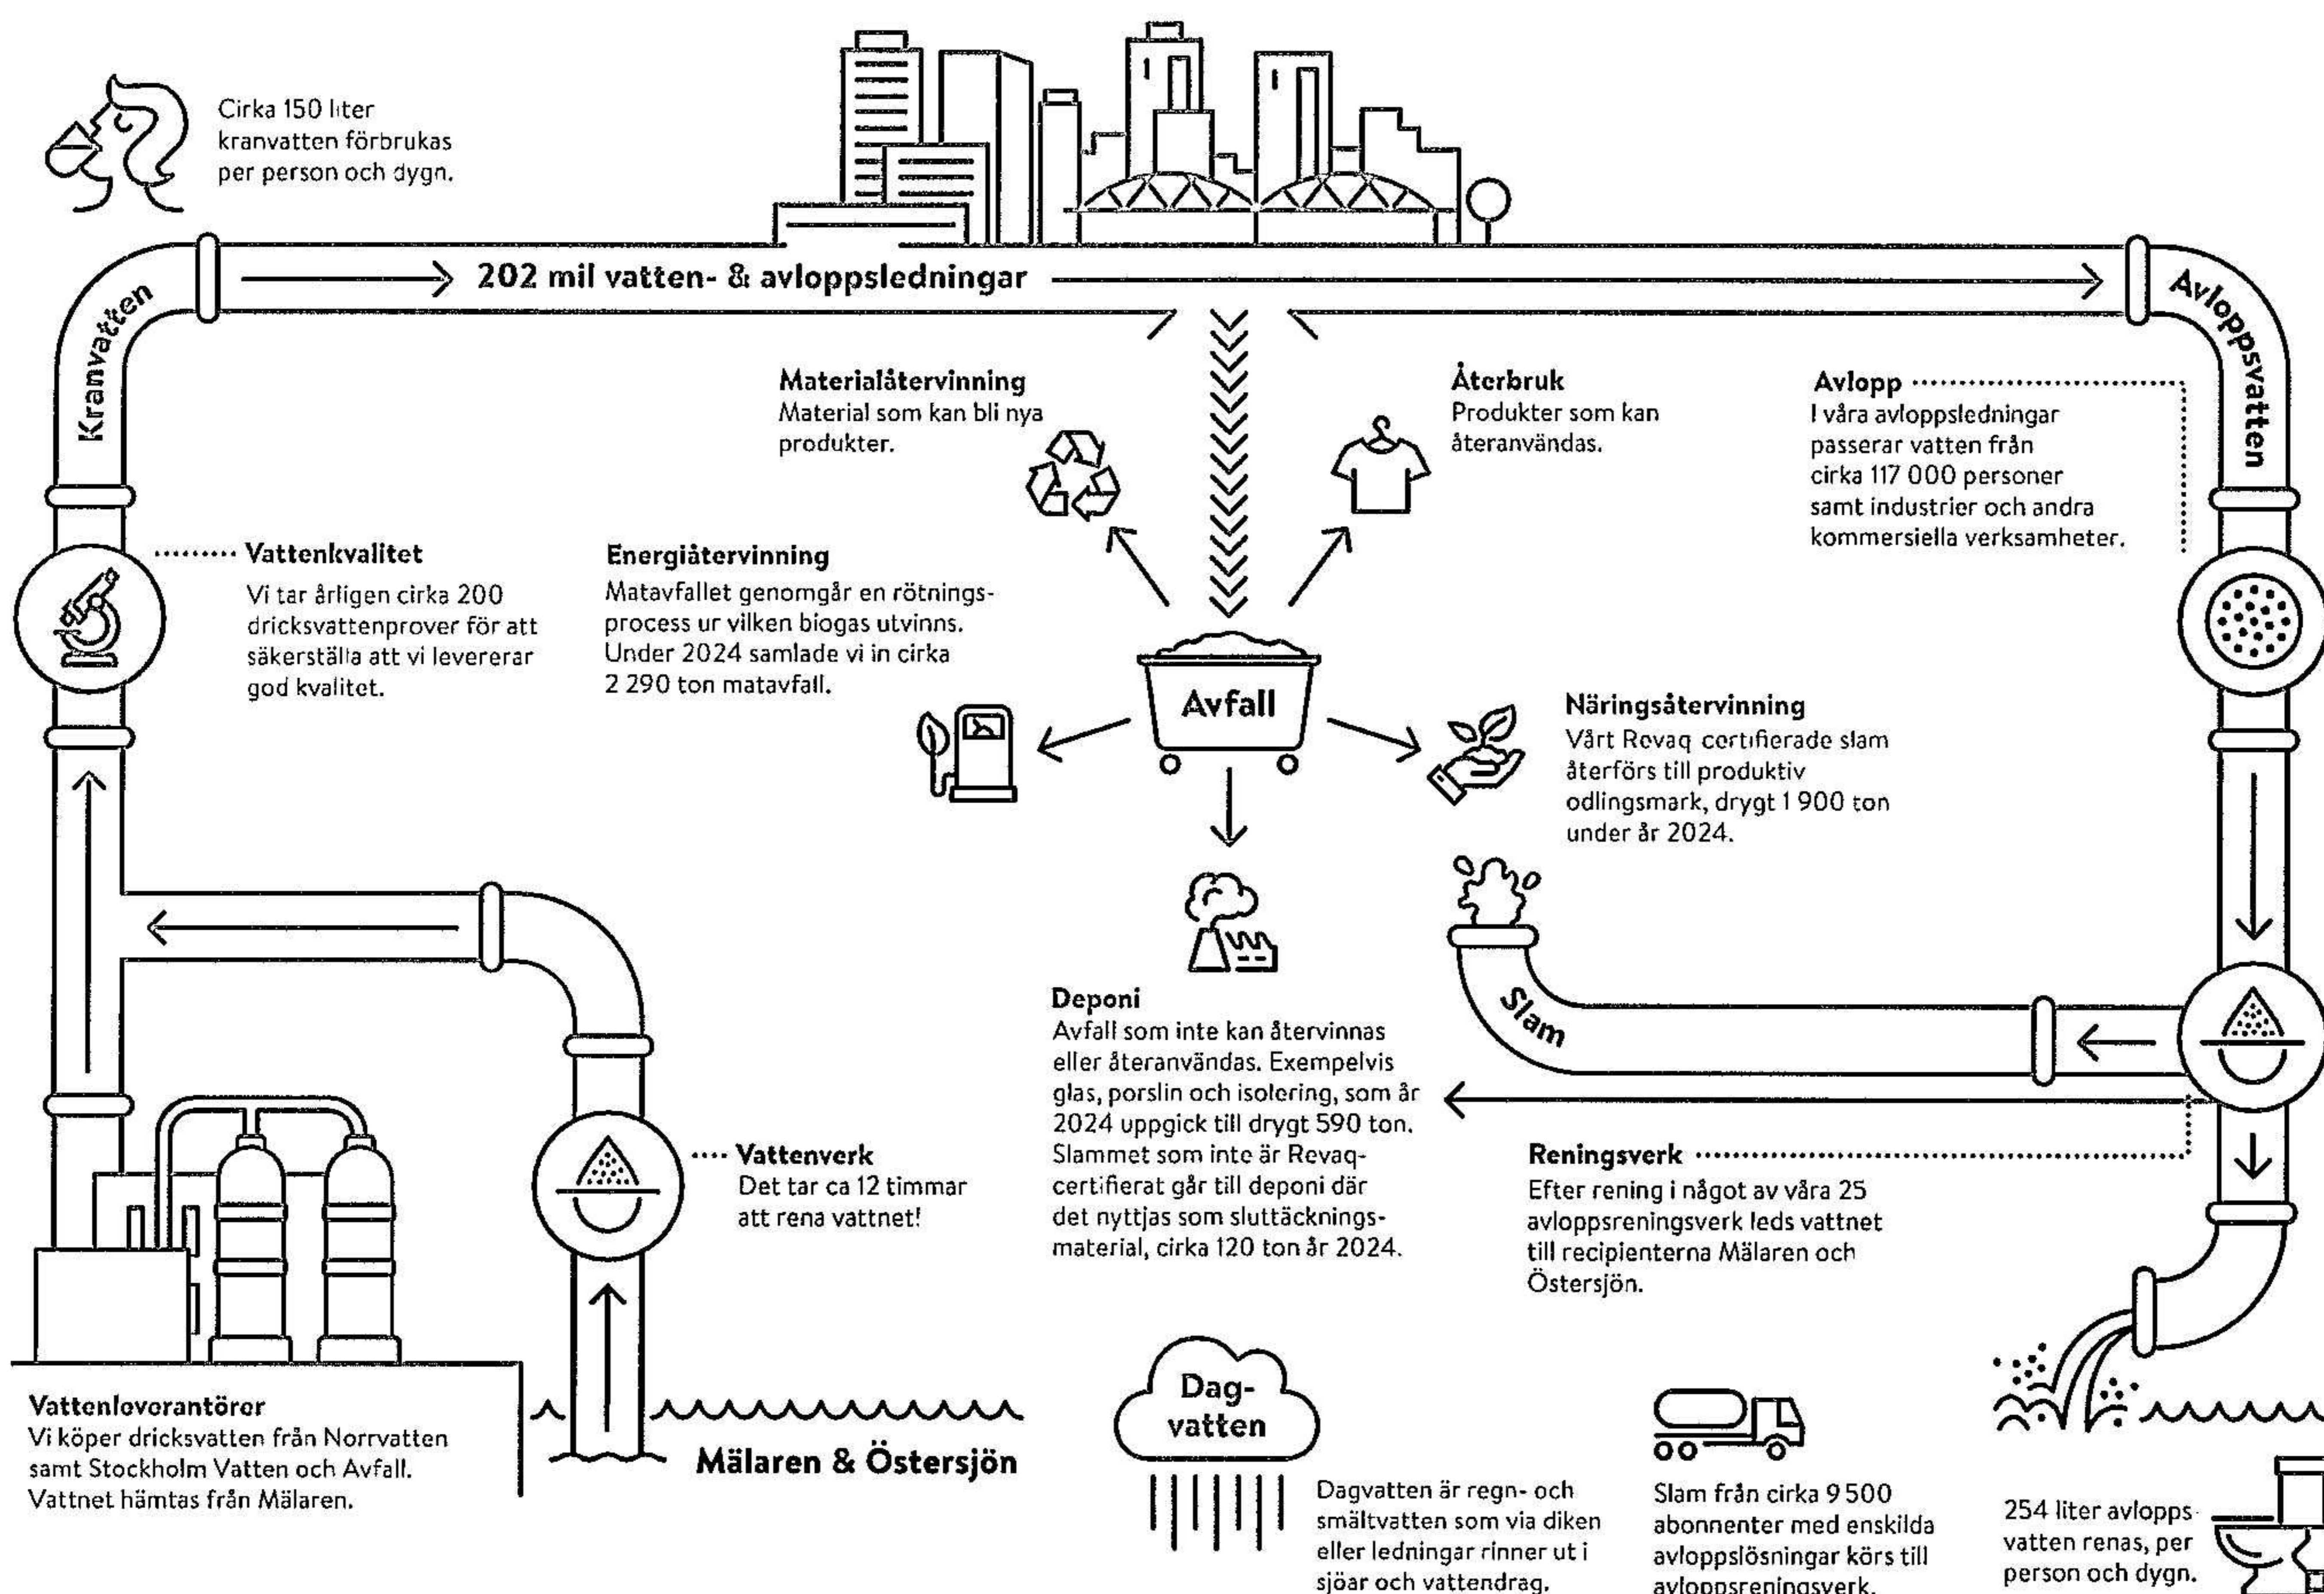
Cirka 150 liter kranvatten förbrukas per person och dygn.

202 mil vatten- & avloppsledningar

Kranvatten

Avloppsvatten

Materialåtervinning
Material som kan bli nya produkter.

Återbruk
Produkter som kan återanvändas.

Avlopp
I våra avloppsledningar passerar vatten från cirka 117 000 personer samt industrier och andra kommersiella verksamheter.

Vattenkvalitet
Vi tar årligen cirka 200 dricksvattenprover för att säkerställa att vi levererar god kvalitet.

Energiåtervinning
Matavfallet genomgår en rötningsprocess ur vilken biogas utvinns. Under 2024 samlade vi in cirka 2 290 ton matavfall.

Avfall

Näringsåtervinning
Vårt Revaq certifierade slam återförs till produktiv odlingsmark, drygt 1 900 ton under år 2024.

Slam

Deponi
Avfall som inte kan återvinnas eller återanvändas. Exempelvis glas, porslin och isolering, som år 2024 uppgick till drygt 590 ton. Slammet som inte är Revaq-certifierat går till deponi där det nyttjas som sluttäckningsmaterial, cirka 120 ton år 2024.

Vattenverk
Det tar ca 12 timmar att rena vattnet!

Reningsverk
Efter rening i något av våra 25 avloppsreningsverk leds vattnet till recipienterna Mälaren och Östersjön.

Vattenleverantörer
Vi köper dricksvatten från Norrvatten samt Stockholm Vatten och Avfall. Vattnet hämtas från Mälaren.

Mälaren & Östersjön

Dag-vatten

Dagvatten är regn- och smältvatten som via diken eller ledningar rinner ut i sjöar och vattendrag.

Slam från cirka 9 500 abonnenter med enskilda avloppslösningar körs till avloppsreningsverk.

254 liter avloppsvatten renas, per person och dygn.